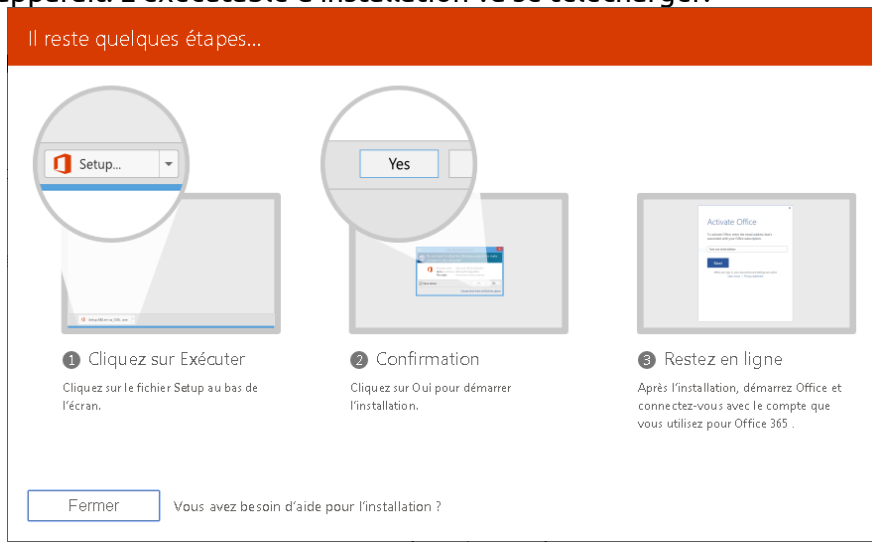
Il reste quelques étapes...

Setup...

Yes

Activate Office

Next

1 Cliquez sur Exécuter

Cliquez sur le fichier Setup au bas de l'écran.

2 Confirmation

Cliquez sur Oui pour démarrer l'installation.

3 Restez en ligne

Après l'installation, démarrez Office et connectez-vous avec le compte que vous utilisez pour Office 365 .

Fermer

Vous avez besoin d'aide pour l'installation ?